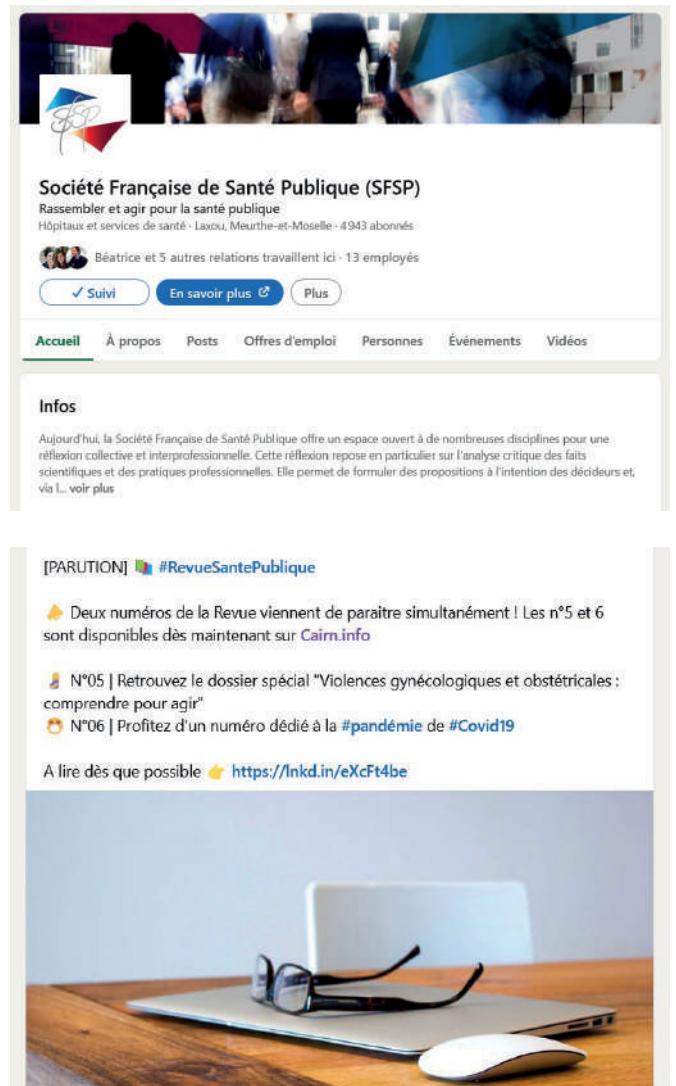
SFSP

Société Française de Santé Publique (SFSP)
Rassembler et agir pour la santé publique
Hôpitaux et services de santé · Laxou, Meurthe-et-Moselle · 4943 abonnés

Béatrice et 5 autres relations travaillent ici · 13 employés

✓ Suivi En savoir plus Plus

Accueil À propos Posts Offres d'emploi Personnes Événements Vidéos

Infos

Aujourd'hui, la Société Française de Santé Publique offre un espace ouvert à de nombreuses disciplines pour une réflexion collective et interprofessionnelle. Cette réflexion repose en particulier sur l'analyse critique des faits scientifiques et des pratiques professionnelles. Elle permet de formuler des propositions à l'intention des décideurs et, via l... voir plus

[PARUTION] #RevueSantePublique

Deux numéros de la Revue viennent de paraitre simultanément ! Les n°5 et 6 sont disponibles dès maintenant sur Cairn.info

N°05 | Retrouvez le dossier spécial "Violences gynécologiques et obstétricales : comprendre pour agir"
N°06 | Profitez d'un numéro dédié à la #pandémie de #Covid19

A lire dès que possible https://lnkd.in/eXcFt4be